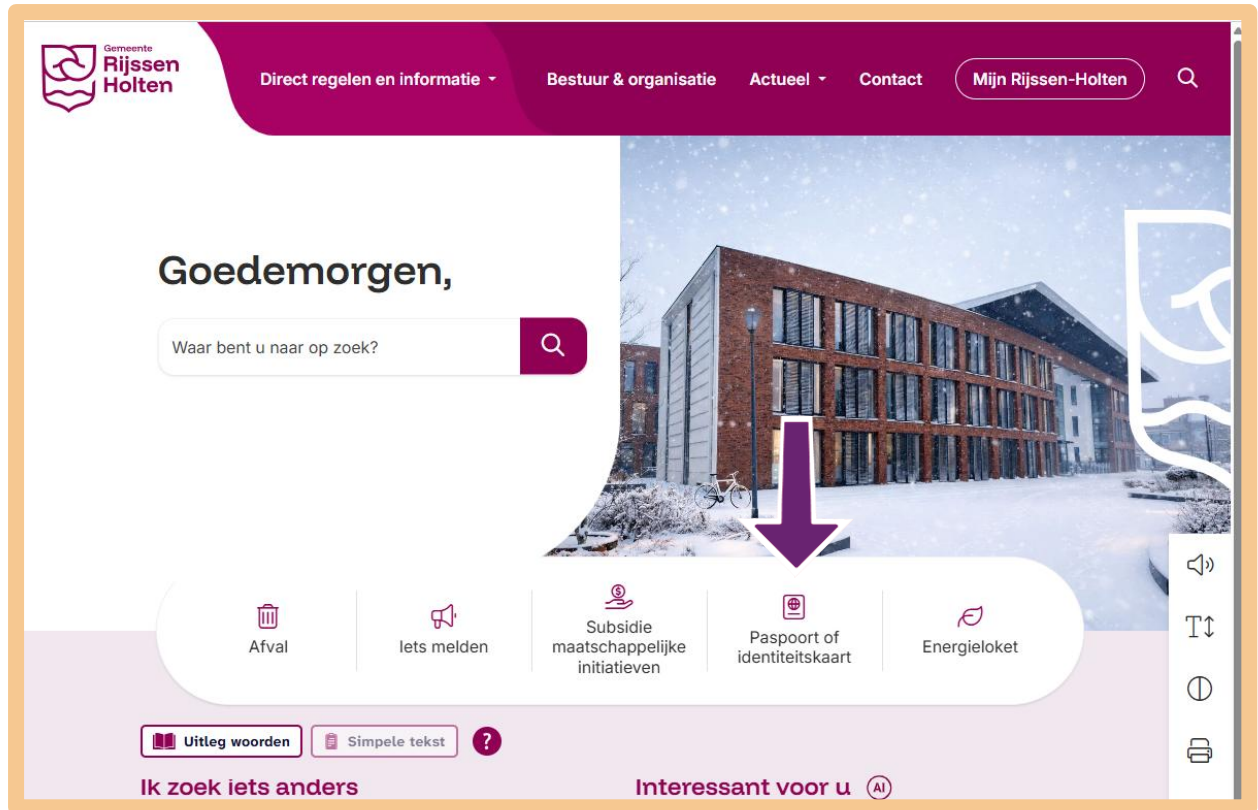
Gemeente
Rijssen
Holten

Direct regelen en informatie
Bestuur & organisatie
Actueel
Contact
Mijn Rijssen-Holten

Goedemorgen,

Waar bent u naar op zoek?

Afval
Iets melden
Subsidie maatschappelijke initiatieven
Paspoort of identiteitskaart
Energieloket

Uitleg woorden
Simpele tekst
?

Ik zoek iets anders
Interessant voor u AI